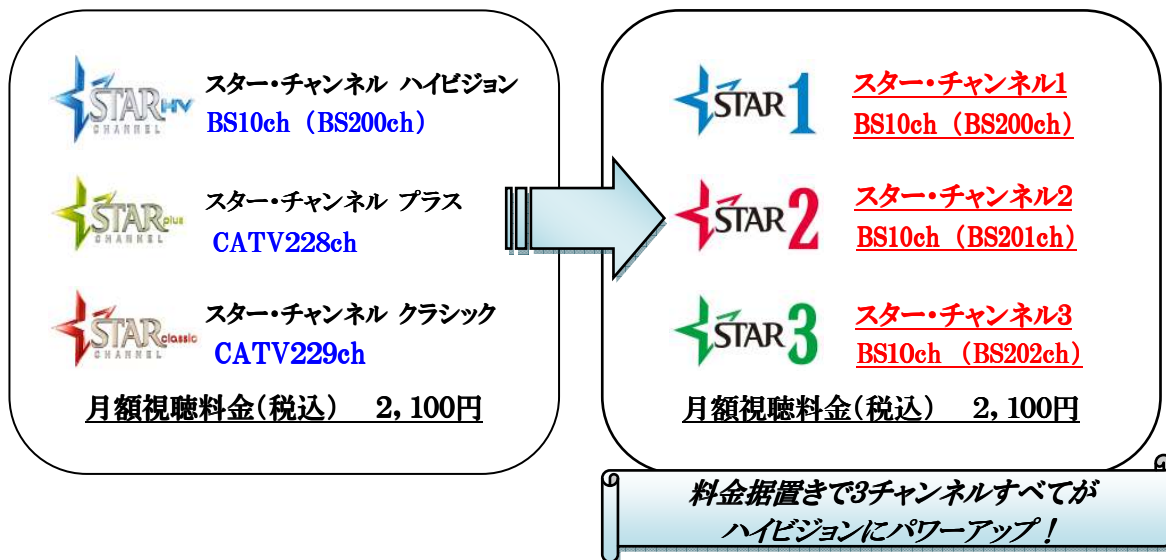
STAR HV CHANNEL

スター・チャンネル　ハイビジョン
BS10ch（BS200ch）

STAR plus CHANNEL

スター・チャンネル　プラス
CATV228ch

STAR classic CHANNEL

スター・チャンネル　クラシック
CATV229ch

月額視聴料金（税込）　2，100円

STAR 1

スター・チャンネル1
BS10ch（BS200ch）

STAR 2

スター・チャンネル2
BS10ch（BS201ch）

STAR 3

スター・チャンネル3
BS10ch（BS202ch）

月額視聴料金（税込）　2，100円

料金据置きで3チャンネルすべてが
ハイビジョンにパワーアップ！